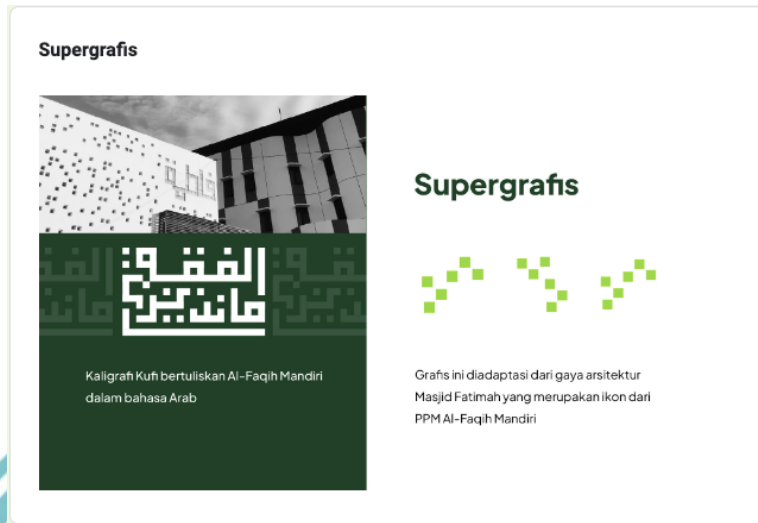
Supergrafis

الفقيه مانديري

Kaligrafi Kufi bertuliskan Al-Faqih Mandiri dalam bahasa Arab

Supergrafis

Grafis ini diadaptasi dari gaya arsitektur Masjid Fatimah yang merupakan ikon dari PPM Al-Faqih Mandiri